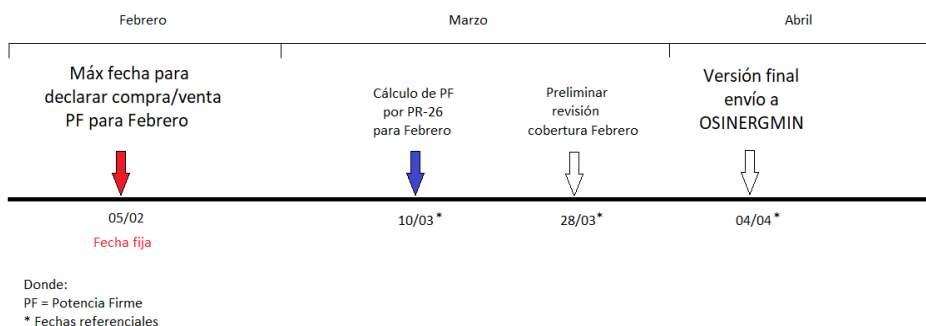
Febrero

Marzo

Abril

Máx fecha para declarar compra/venta PF para Febrero

Cálculo de PF por PR-26 para Febrero

Preliminar revisión cobertura Febrero

Versión final envío a OSINERGMIN

05/02

Fecha fija

10/03*

28/03*

04/04*

Donde:
PF = Potencia Firme
* Fechas referenciales